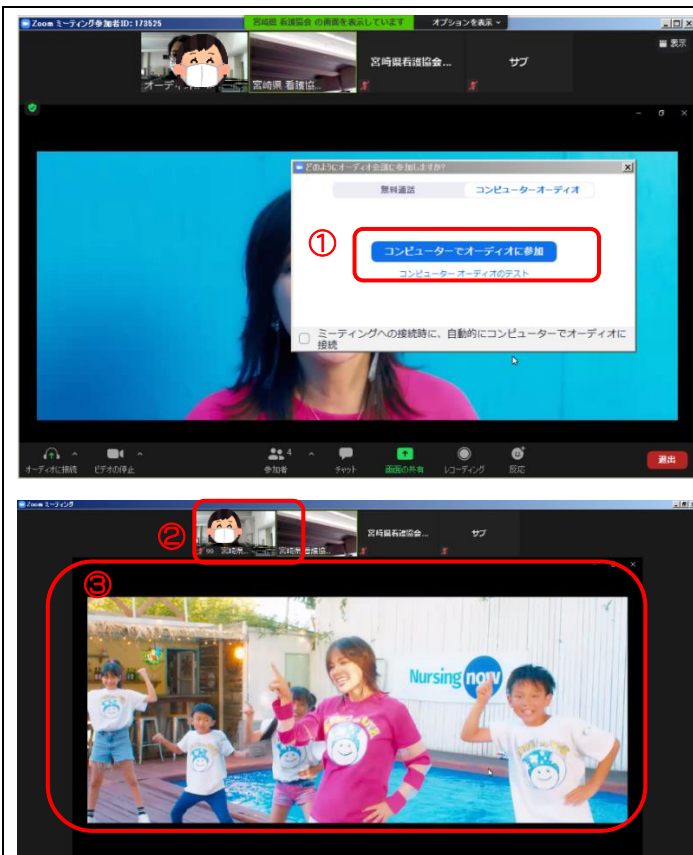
Zoom ミーティング参加者ID: 173525

宮崎県 看護協会 の画面を表示しています

オプションを表示

表示

オーディオ

宮崎県 看護協...

宮崎県看護協会...

サブ

どのようにオーディオ会議に参加しますか?

無料通話

コンピューターオーディオ

①

コンピューターでオーディオに参加

コンピューター オーディオのテスト

ミーティングへの接続時に、自動的にコンピューターでオーディオに接続

オーディオに接続

ビデオの停止

4

参加者

チャット

画面の共有

レコーディング

反応

退出

Zoom ミーティング

②

宮崎県...

宮崎県 看護協...

宮崎県看護協会...

サブ

③

Nursing now